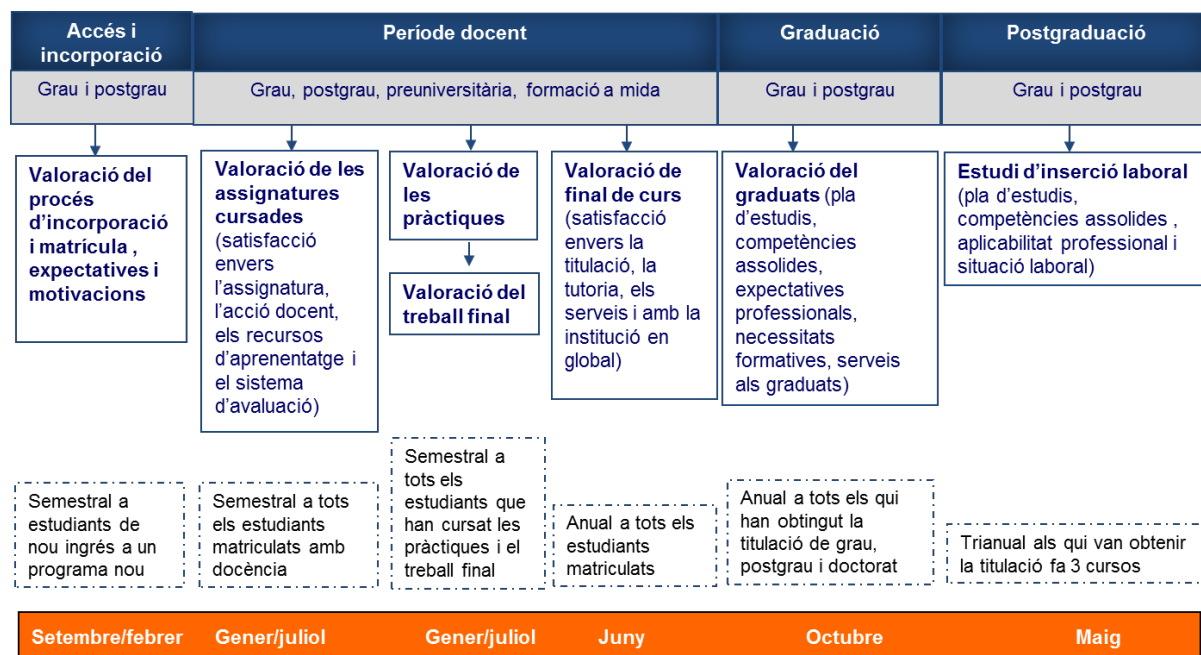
Accés i incorporació

Grau i postgrau

Valoració del procés d'incorporació i matrícula , expectatives i motivacions

Semestral a estudiants de nou ingrés a un programa nou

Període docent

Grau, postgrau, preuniversitària, formació a mida

Valoració de les assignatures cursades (satisfacció envers l'assignatura, l'acció docent, els recursos d'aprenentatge i el sistema d'avaluació)

Semestral a tots els estudiants matriculats amb docència

Valoració de les pràctiques

Valoració del treball final

Semestral a tots els estudiants que han cursat les pràctiques i el treball final

Valoració de final de curs (satisfacció envers la titulació, la tutoria, els serveis i amb la institució en global)

Anual a tots els estudiants matriculats

Graduació

Grau i postgrau

Valoració del graduats (pla d'estudis, competències assolides, expectatives professionals, necessitats formatives, serveis als graduats)

Anual a tots els qui han obtingut la titulació de grau, postgrau i doctorat

Postgraduació

Grau i postgrau

Estudi d'inserció laboral (pla d'estudis, competències assolides , aplicabilitat professional i situació laboral)

Trianual als qui van obtenir la titulació fa 3 cursos

Setembre/febrer Gener/juliol Gener/juliol Juny Octubre Maig